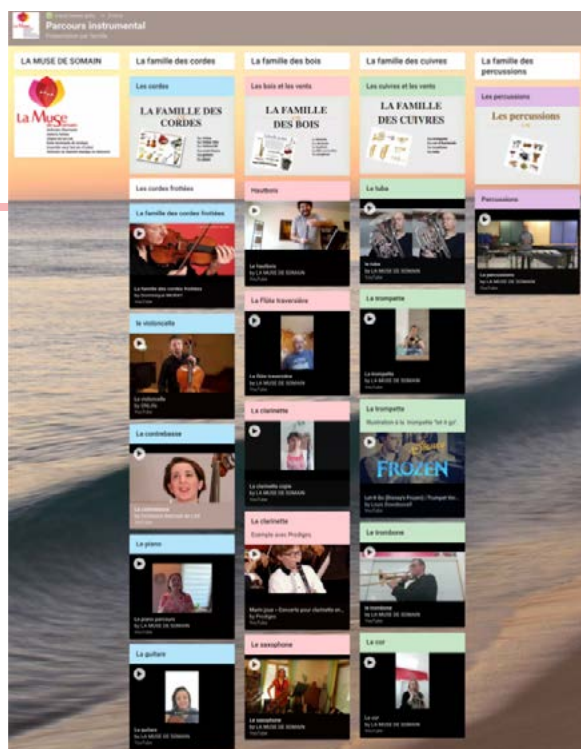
Parcours instrumental

LA MUSE DE SOMAIN

La Muse

La famille des cordes

Les cordes

LA FAMILLE DES CORDES

Les cordes frottées

La famille des cordes frottées

La famille des cordes frottées
by Dominique Mellieri
YouTube

le violoncelle

Le violoncelle
by ORLÉA
YouTube

La contrebasse

La contrebasse
by LA MUSE DE SOMAIN

Le piano

Le piano parcours
by LA MUSE DE SOMAIN
YouTube

La guitare

La guitare
by LA MUSE DE SOMAIN
YouTube

La famille des bois

Les bois et les vents

LA FAMILLE DES BOIS

Hautbois

Le hautbois
by LA MUSE DE SOMAIN
YouTube

La Flûte traversière

La flûte traversière
by LA MUSE DE SOMAIN
YouTube

La clarinette

La clarinette
by LA MUSE DE SOMAIN
YouTube

La clarinette

Exemple avec Prodiges

Mario jour - Concerto pour clarinette et...
by Prodiges
YouTube

Le saxophone

Le saxophone
by LA MUSE DE SOMAIN
YouTube

La famille des cuivres

Les cuivres et les vents

LA FAMILLE DES CUIVRES

Le tuba

le tuba
by LA MUSE DE SOMAIN
YouTube

La trompette

La trompette
by LA MUSE DE SOMAIN
YouTube

La trompette

Illustration à la trompette "let it go"

FROZEN

Let It Go (Disney's Frozen) | Trumpet Bo...
by Louis Dowdeswell
YouTube

Le trombone

le trombone
by LA MUSE DE SOMAIN
YouTube

Le cor

Le cor
by LA MUSE DE SOMAIN
YouTube

La famille des percussions

Les percussions

Les percussions

Percussions

Les percussions
by LA MUSE DE SOMAIN
YouTube